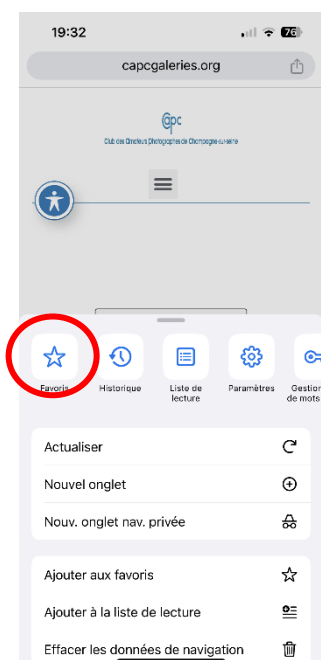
19:32
76

capcgaleries.org

Capc
Club des Amateurs Photographes de Champagne-sur-Seine

Favoris
Historique
Liste de lecture
Paramètres
Gestion de mots

Actualiser
Nouvel onglet
Nouv. onglet nav. privée

Ajouter aux favoris
Ajouter à la liste de lecture
Effacer les données de navigation